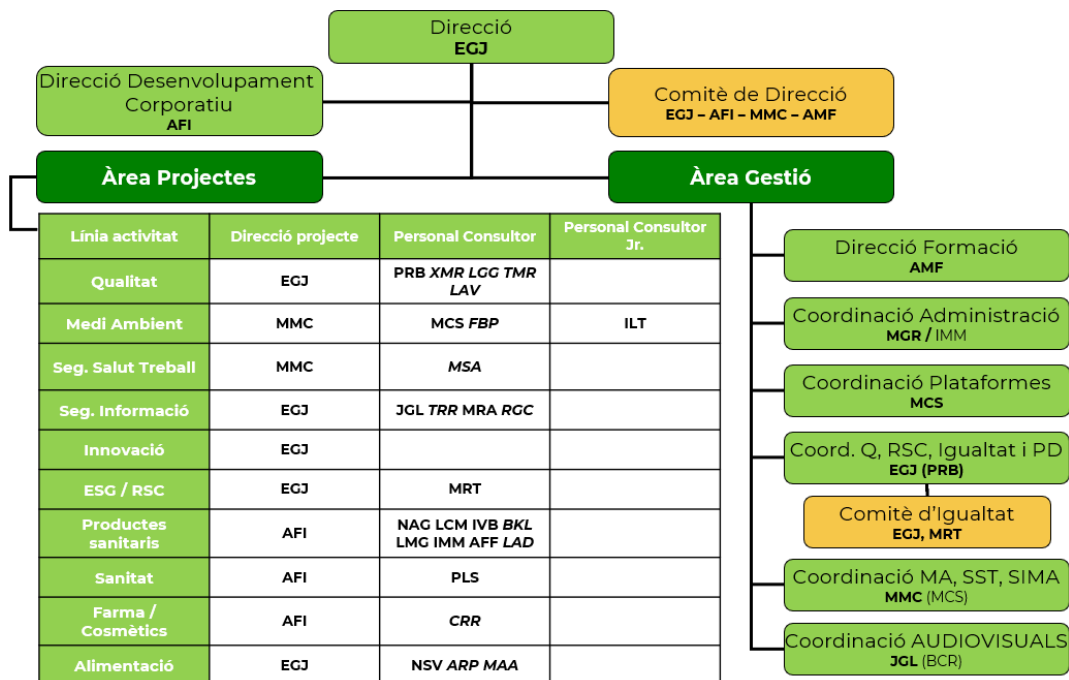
Direcció
EGJ

Direcció Desenvolupament Corporatiu
AFI

Comitè de Direcció
EGJ – AFI – MMC – AMF

Àrea Projectes

Àrea Gestió

| Línia activitat | Direcció projecte | Personal Consultor | Personal Consultor Jr. |
|---|---|---|---|
| Qualitat | EGJ | PRB *XMR LGG TMR LAV* | |
| Medi Ambient | MMC | MCS *FBP* | ILT |
| Seg. Salut Treball | MMC | *MSA* | |
| Seg. Informació | EGJ | JGL *TRR* MRA *RGC* | |
| Innovació | EGJ | | |
| ESG / RSC | EGJ | MRT | |
| Productes sanitaris | AFI | NAG LCM IVB *BKL* LMG IMM AFF *LAD* | |
| Sanitat | AFI | PLS | |
| Farma / Cosmètics | AFI | *CRR* | |
| Alimentació | EGJ | NSV *ARP MAA* | |

Direcció Formació
AMF

Coordinació Administració
MGR / IMM

Coordinació Plataformes
MCS

Coord. Q, RSC, Igualtat i PD
EGJ (PRB)

Comitè d'Igualtat
EGJ, MRT

Coordinació MA, SST, SIMA
MMC (MCS)

Coordinació AUDIOVISUALS
JGL (BCR)